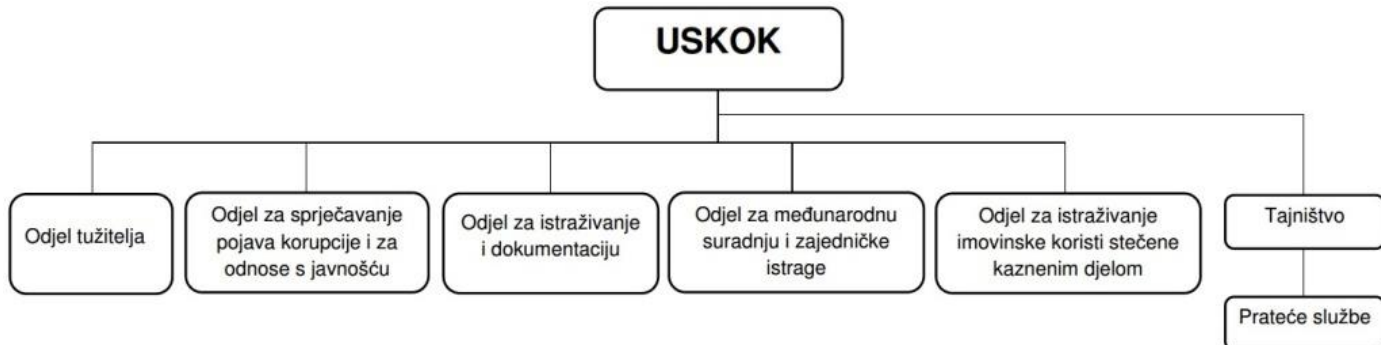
USKOK

Odjel tužitelja

Odjel za sprječavanje pojava korupcije i za odnose s javnošću

Odjel za istraživanje i dokumentaciju

Odjel za međunarodnu suradnju i zajedničke istrage

Odjel za istraživanje imovinske koristi stečene kaznenim djelom

Tajništvo

Prateće službe